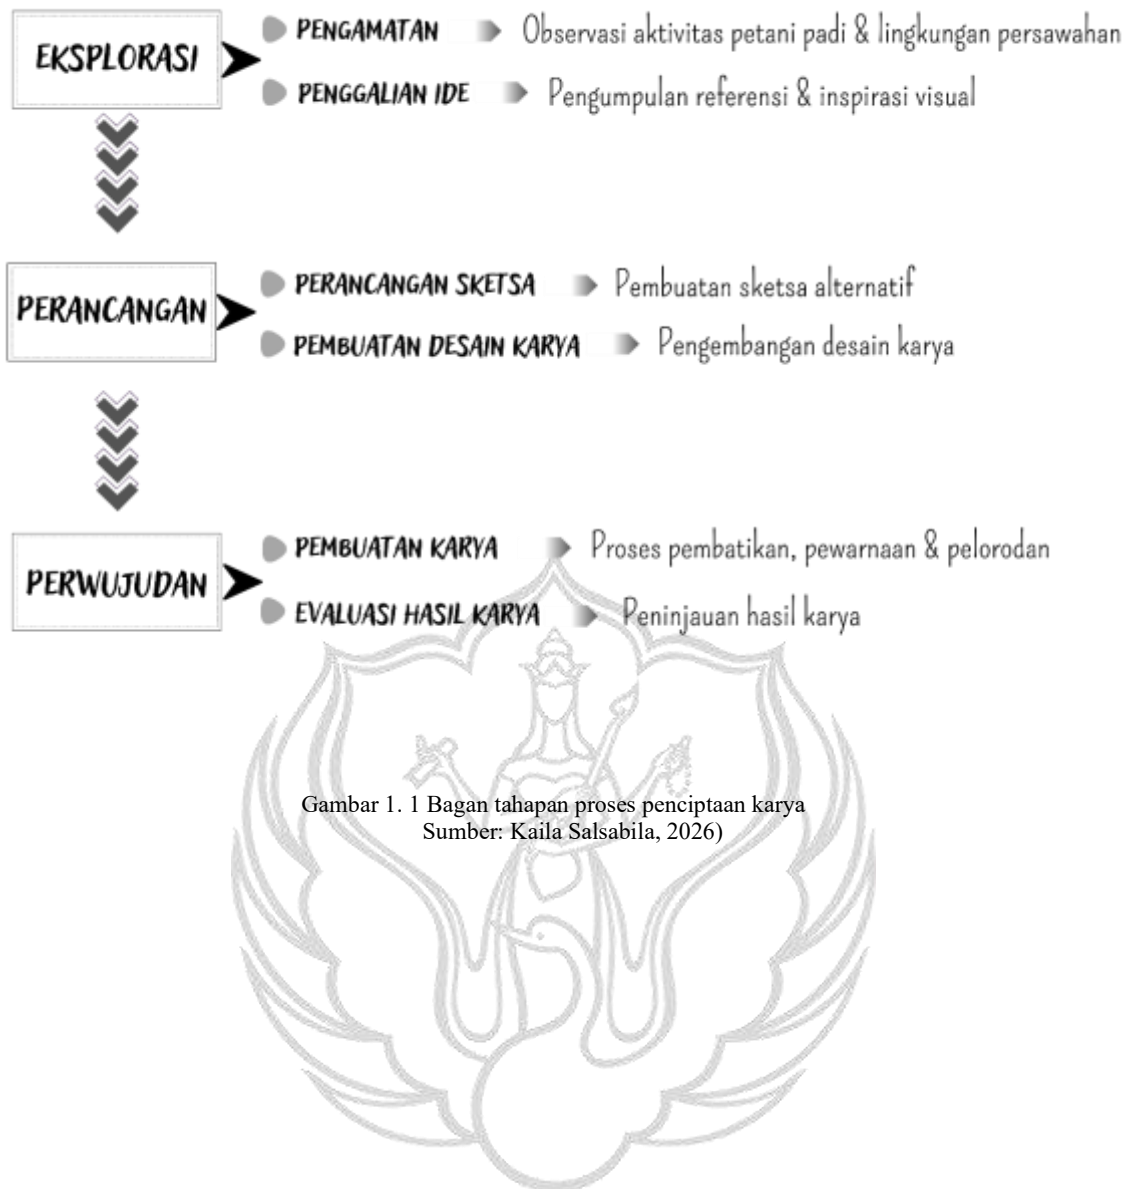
EKSPLORASI

PENGAMATAN — Observasi aktivitas petani padi & lingkungan persawahan

PENGGALIAN IDE — Pengumpulan referensi & inspirasi visual

PERANCANGAN

PERANCANGAN SKETSA — Pembuatan sketsa alternatif

PEMBUATAN DESAIN KARYA — Pengembangan desain karya

PERWUJUDAN

PEMBUATAN KARYA — Proses pembatikan, pewarnaan & pelorodan

EVALUASI HASIL KARYA — Peninjauan hasil karya

Gambar 1. 1 Bagan tahapan proses penciptaan karya
Sumber: Kaila Salsabila, 2026)